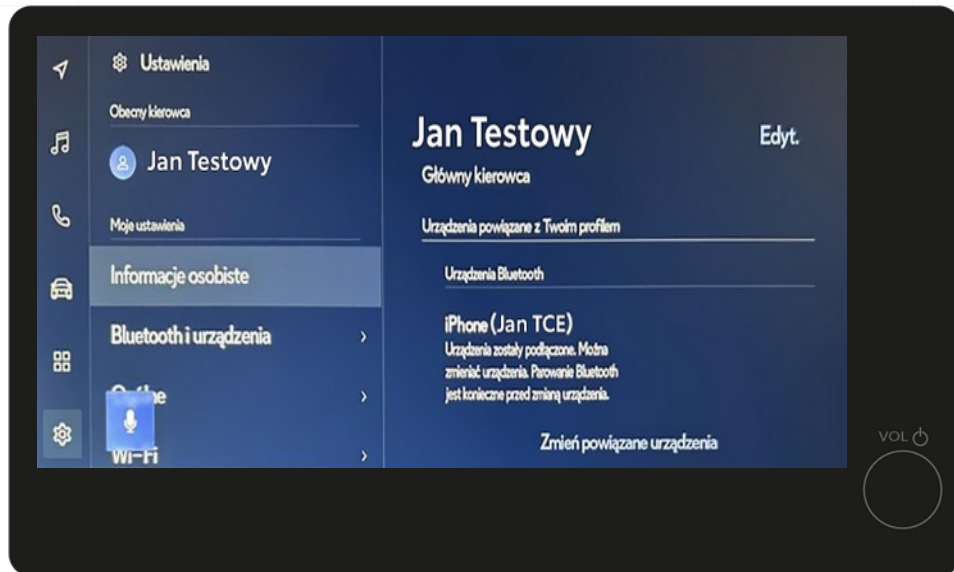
Ustawienia

Obecny kierowca

Jan Testowy

Moje ustawienia

Informacje osobiste

Bluetooth i urządzenia

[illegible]e

Wi-Fi

Jan Testowy

Edyt.

Główny kierowca

Urządzenia powiązane z Twoim profilem

Urządzenia Bluetooth

iPhone (Jan TCE)

Urządzenia zostały podłączone. Można zmieniać urządzenia. Parowanie Bluetooth jest konieczne przed zmianą urządzenia.

Zmień powiązane urządzenia

VOL